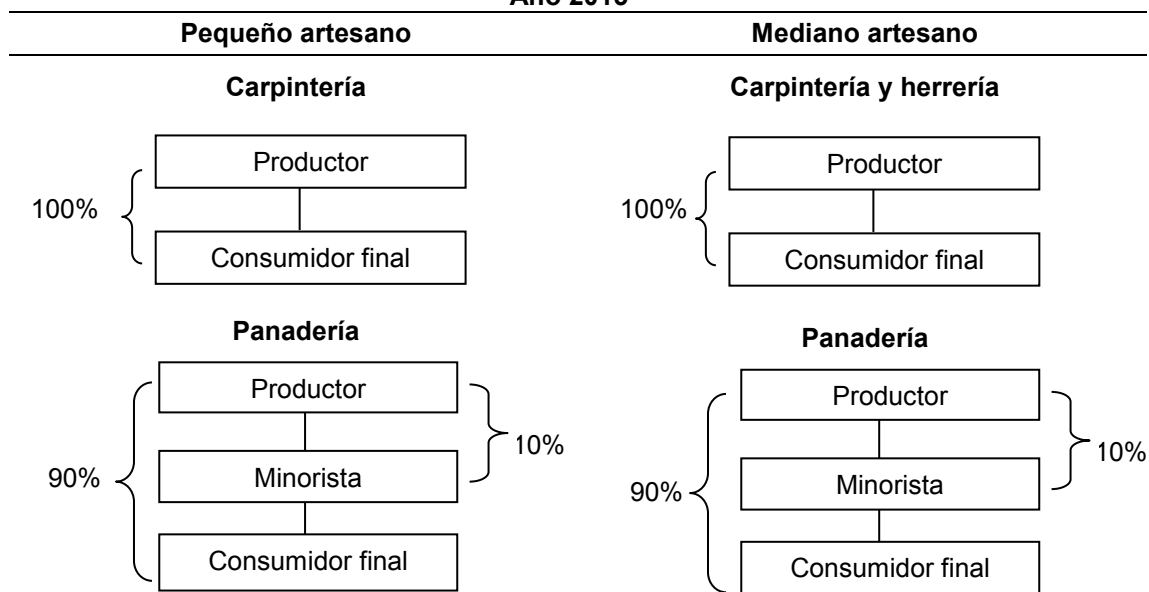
Año 2010

| Pequeño artesano | Mediano artesano |
|---|---|

Carpintería

100%

Productor

Consumidor final

Panadería

90%

Productor

10%

Minorista

Consumidor final

Carpintería y herrería

100%

Productor

Consumidor final

Panadería

90%

Productor

10%

Minorista

Consumidor final